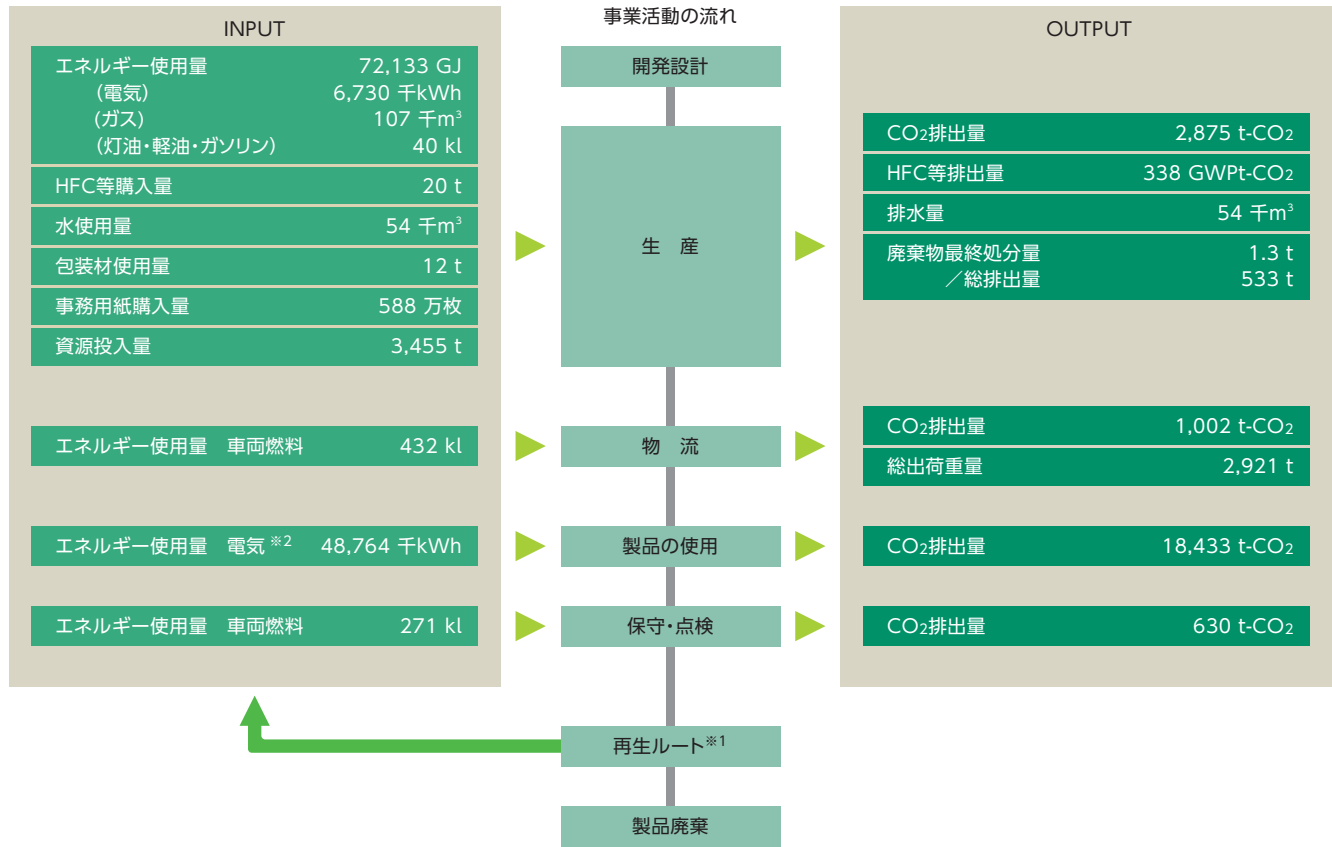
INPUT

エネルギー使用量 72,133 GJ
（電気） 6,730 千kWh
（ガス） 107 千$m^3$
（灯油・軽油・ガソリン） 40 kl

HFC等購入量 20 t

水使用量 54 千$m^3$

包装材使用量 12 t

事務用紙購入量 588 万枚

資源投入量 3,455 t

エネルギー使用量 車両燃料 432 kl

エネルギー使用量 電気※2 48,764 千kWh

エネルギー使用量 車両燃料 271 kl

事業活動の流れ

開発設計

生 産

物 流

製品の使用

保守・点検

再生ルート※1

製品廃棄

OUTPUT

$CO_2$排出量 2,875 t-$CO_2$

HFC等排出量 338 GWPt-$CO_2$

排水量 54 千$m^3$

廃棄物最終処分量 1.3 t
／総排出量 533 t

$CO_2$排出量 1,002 t-$CO_2$

総出荷重量 2,921 t

$CO_2$排出量 18,433 t-$CO_2$

$CO_2$排出量 630 t-$CO_2$